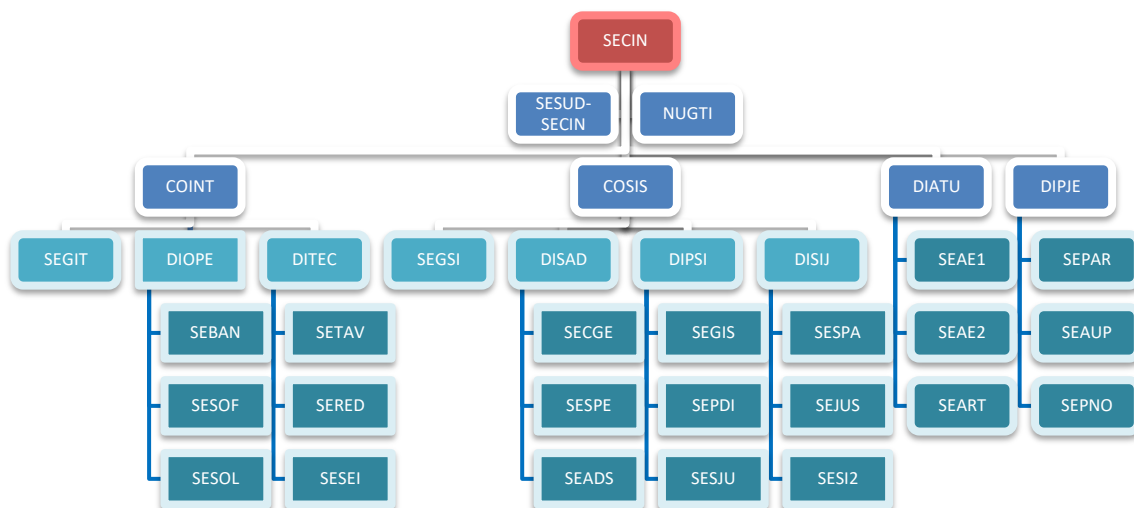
SECIN

SESUD-SECIN

NUGTI

COINT

COSIS

DIATU

DIPJE

SEGIT

DIOPE

DITEC

SEGSI

DISAD

DIPSI

DISIJ

SEAE1

SEPAR

SEBAN

SETAV

SECGE

SEGIS

SESPA

SEAE2

SEAUP

SESOF

SERED

SESPE

SEPDI

SEJUS

SEART

SEPNO

SESOL

SESEI

SEADS

SESJU

SESI2